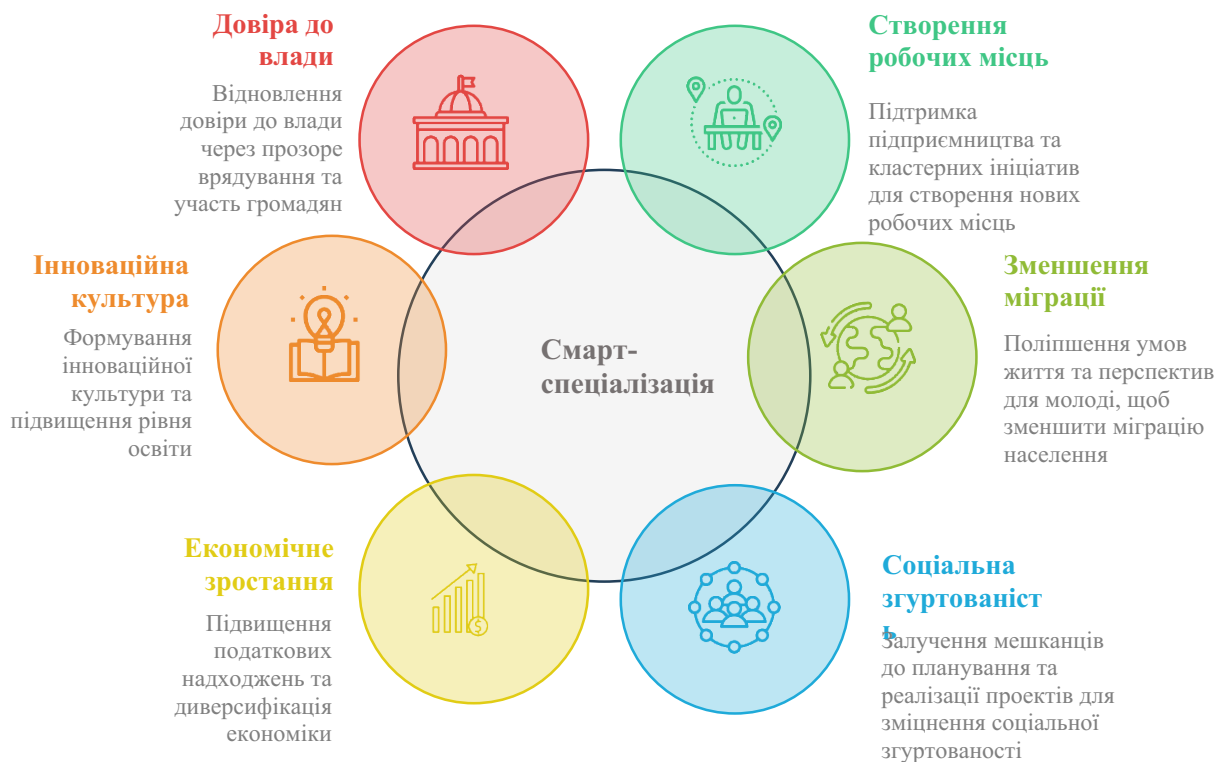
Довіра до влади

Відновлення довіри до влади через прозоре врядування та участь громадян

Створення робочих місць

Підтримка підприємництва та кластерних ініціатив для створення нових робочих місць

Інноваційна культура

Формування інноваційної культури та підвищення рівня освіти

Смарт-спеціалізація

Зменшення міграції

Поліпшення умов життя та перспектив для молоді, щоб зменшити міграцію населення

Економічне зростання

Підвищення податкових надходжень та диверсифікація економіки

Соціальна згуртованість

Залучення мешканців до планування та реалізації проектів для зміцнення соціальної згуртованості